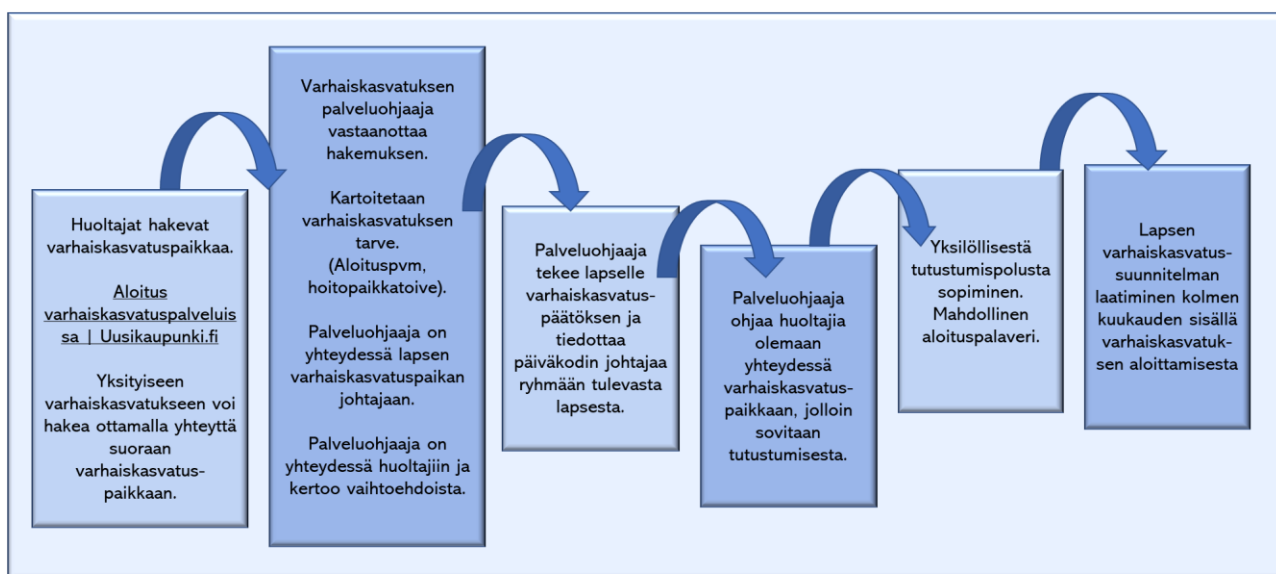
Huoltajat hakevat varhaiskasvatuspaikkaa.

Aloitus varhaiskasvatuspalveluissa | Uusikaupunki.fi

Yksityiseen varhaiskasvatukseen voi hakea ottamalla yhteyttä suoraan varhaiskasvatuspaikkaan.

Varhaiskasvatuksen palveluohjaaja vastaanottaa hakemuksen.

Kartoitetaan varhaiskasvatuksen tarve. (Aloituspvm, hoitopaikkatoive).

Palveluohjaaja on yhteydessä lapsen varhaiskasvatuspaikan johtajaan.

Palveluohjaaja on yhteydessä huoltajiin ja kertoo vaihtoehdoista.

Palveluohjaaja tekee lapselle varhaiskasvatuspäätöksen ja tiedottaa päiväkodin johtajaa ryhmään tulevasta lapsesta.

Palveluohjaaja ohjaa huoltajia olemaan yhteydessä varhaiskasvatuspaikkaan, jolloin sovitaan tutustumisesta.

Yksilöllisestä tutustumispolusta sopiminen. Mahdollinen aloituspalaveri.

Lapsen varhaiskasvatussuunnitelman laatiminen kolmen kuukauden sisällä varhaiskasvatuksen aloittamisesta